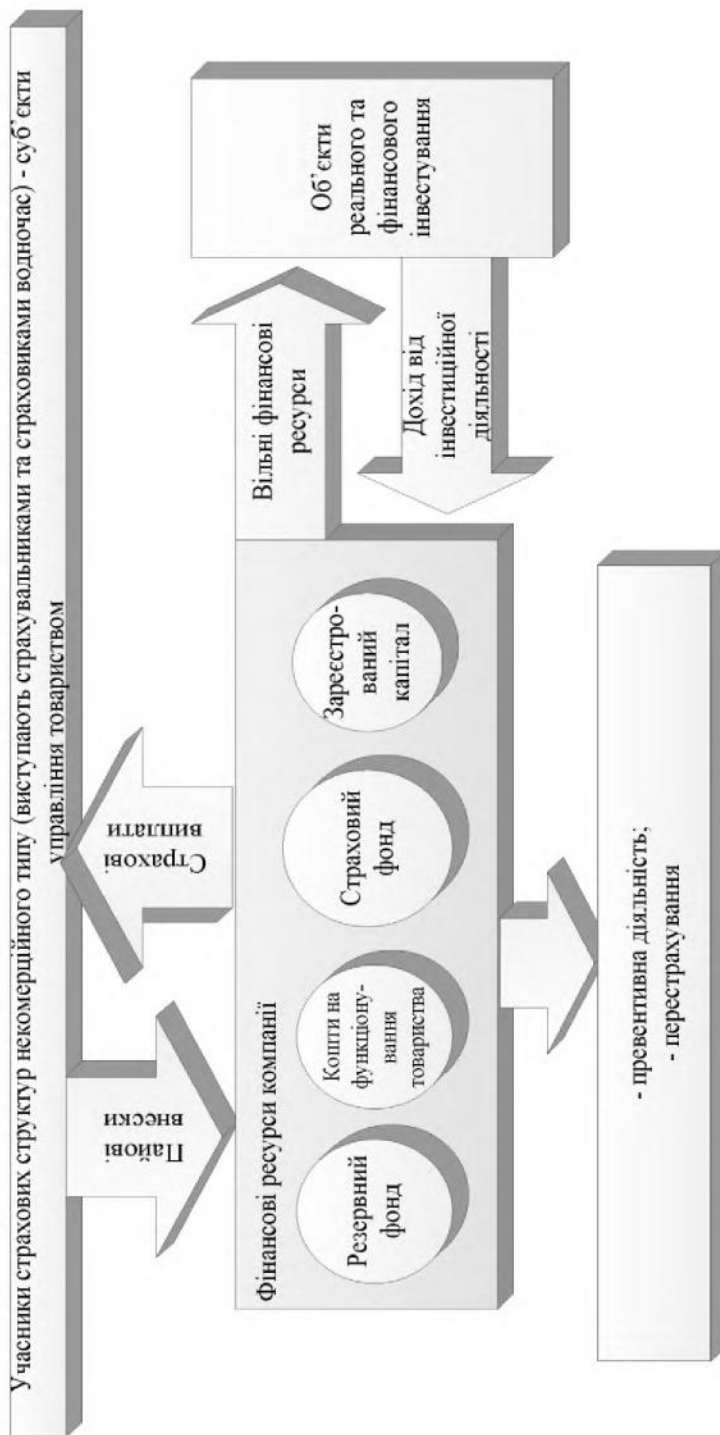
Учасники страхових структур некомерційного типу (виступають страхувальниками та страховиками водночас) - суб'єкти управління товариством

Пайові внески

Страхові виплати

Фінансові ресурси компанії

Резервний фонд

Кошти на функціонування товариства

Страховий фонд

Зареєстрований капітал

Вільні фінансові ресурси

Об'єкти реального та фінансового інвестування

Дохід від інвестиційної діяльності

- превентивна діяльність;
- перестрахування